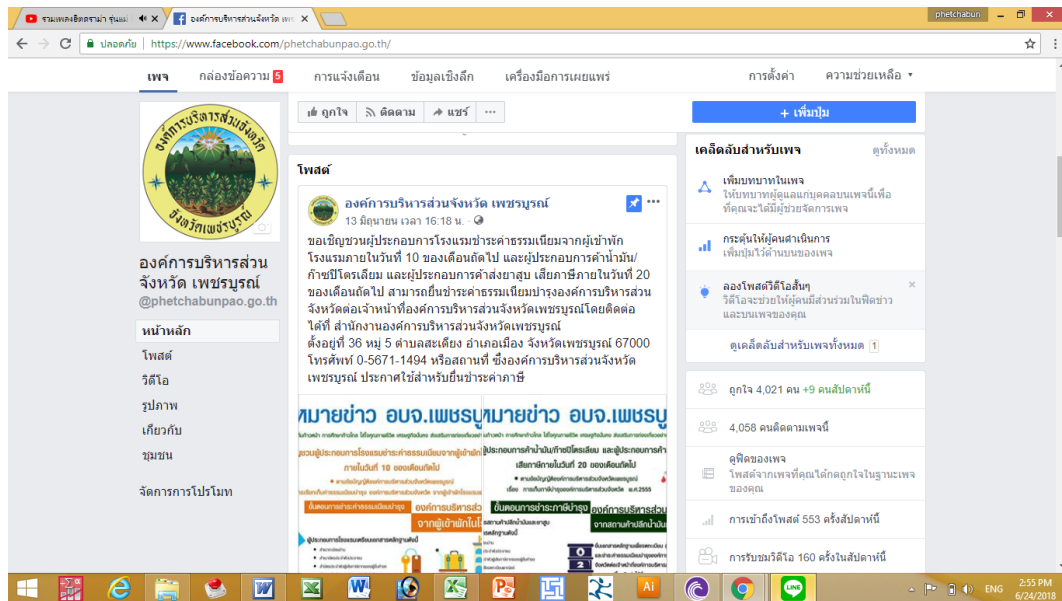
รวมเพลงฮิตดราม่า รุ่นแม่
องค์การบริหารส่วนจังหวัด เพ
phetchabun
ปลอดภัย | https://www.facebook.com/phetchabunpao.go.th/

เพจ กล่องข้อความ 5 การแจ้งเตือน ข้อมูลเชิงลึก เครื่องมือการเผยแพร่ การตั้งค่า ความช่วยเหลือ

องค์การบริหารส่วนจังหวัด เพชรบูรณ์

องค์การบริหารส่วนจังหวัด เพชรบูรณ์
@phetchabunpao.go.th

หน้าหลัก
โพสต์
วิดีโอ
รูปภาพ
เกี่ยวกับ
ชุมชน

จัดการการโปรโมท

ถูกใจ ติดตาม แชร์ ···

โพสต์

องค์การบริหารส่วนจังหวัด เพชรบูรณ์
13 มิถุนายน เวลา 16:18 น.

ขอเชิญชวนผู้ประกอบการโรงแรมชำระค่าธรรมเนียมจากผู้เข้าพักโรงแรมภายในวันที่ 10 ของเดือนถัดไป และผู้ประกอบการค้าน้ำมัน/ก๊าซปิโตรเลียม และผู้ประกอบการค้ายาสูบ เสียภาษีภายในวันที่ 20 ของเดือนถัดไป สามารถยื่นชำระค่าธรรมเนียมบำรุงองค์การบริหารส่วนจังหวัดถัดเจ้าหน้าที่องค์การบริหารส่วนจังหวัดเพชรบูรณ์โดยติดต่อได้ที่ สำนักงานองค์การบริหารส่วนจังหวัดเพชรบูรณ์
ตั้งอยู่ที่ 36 หมู่ 5 ตำบลสะเดียง อำเภอเมือง จังหวัดเพชรบูรณ์ 67000 โทรศัพท์ 0-5671-1494 หรือสถานที่ ซึ่งองค์การบริหารส่วนจังหวัดเพชรบูรณ์ ประกาศใช้สำหรับยื่นชำระค่าภาษี

หมายข่าว อบจ.เพชรบูร
หมายข่าว อบจ.เพชรบู
ภายในวันที่ 10 ของเดือนถัดไป
เสียภาษีภายในวันที่ 20 ของเดือนถัดไป
องค์การบริหารส่วน
จากผู้เข้าพักโ
ขั้นตอนการชำระภาษีบำรุง
องค์การบริหารส่วน
จากสถานค้าปลีกน้ำมัน

+ เพิ่มปุ่ม

เคล็ดลับสำหรับเพจ ดูทั้งหมด
เพิ่มบทบาทในเพจ
ให้บทบาทผู้ดูแลแก่บุคคลบนเพจนี้เพื่อที่คุณจะได้มีผู้ช่วยจัดการเพจ
กระตุ้นให้ผู้คนดำเนินการ
เพิ่มปุ่มไว้ด้านบนของเพจ
ลองโพสต์วิดีโอสั้นๆ
วิดีโอจะช่วยให้ผู้คนมีส่วนร่วมในฟีดข่าวและบนเพจของคุณ
ดูเคล็ดลับสำหรับเพจทั้งหมด 1

ถูกใจ 4,021 คน +9 คนสัปดาห์นี้
4,058 คนติดตามเพจนี้
ดูฟีดของเพจ
โพสต์จากเพจที่คุณได้กดถูกใจในฐานะเพจของคุณ
การเข้าถึงโพสต์ 553 ครั้งสัปดาห์นี้
การรับชมวิดีโอ 160 ครั้งในสัปดาห์นี้

ENG 2:55 PM 6/24/2018